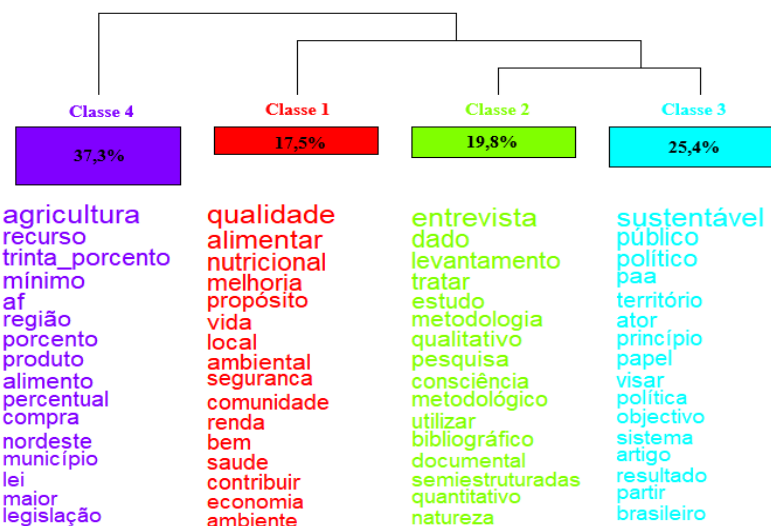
Classe 4
37,3%

agricultura
recurso
trinta_porcento
mínimo
af
região
porcento
produto
alimento
percentual
compra
nordeste
município
lei
maior
legislação

Classe 1
17,5%

qualidade
alimentar
nutricional
melhoria
propósito
vida
local
ambiental
seguranca
comunidade
renda
bem
saude
contribuir
economia
ambiente

Classe 2
19,8%

entrevista
dado
levantamento
tratar
estudo
metodologia
qualitativo
pesquisa
consciência
metodológico
utilizar
bibliográfico
documental
semiestruturadas
quantitativo
natureza

Classe 3
25,4%

sustentável
público
político
paa
território
ator
princípio
papel
visar
política
objectivo
sistema
artigo
resultado
partir
brasileiro